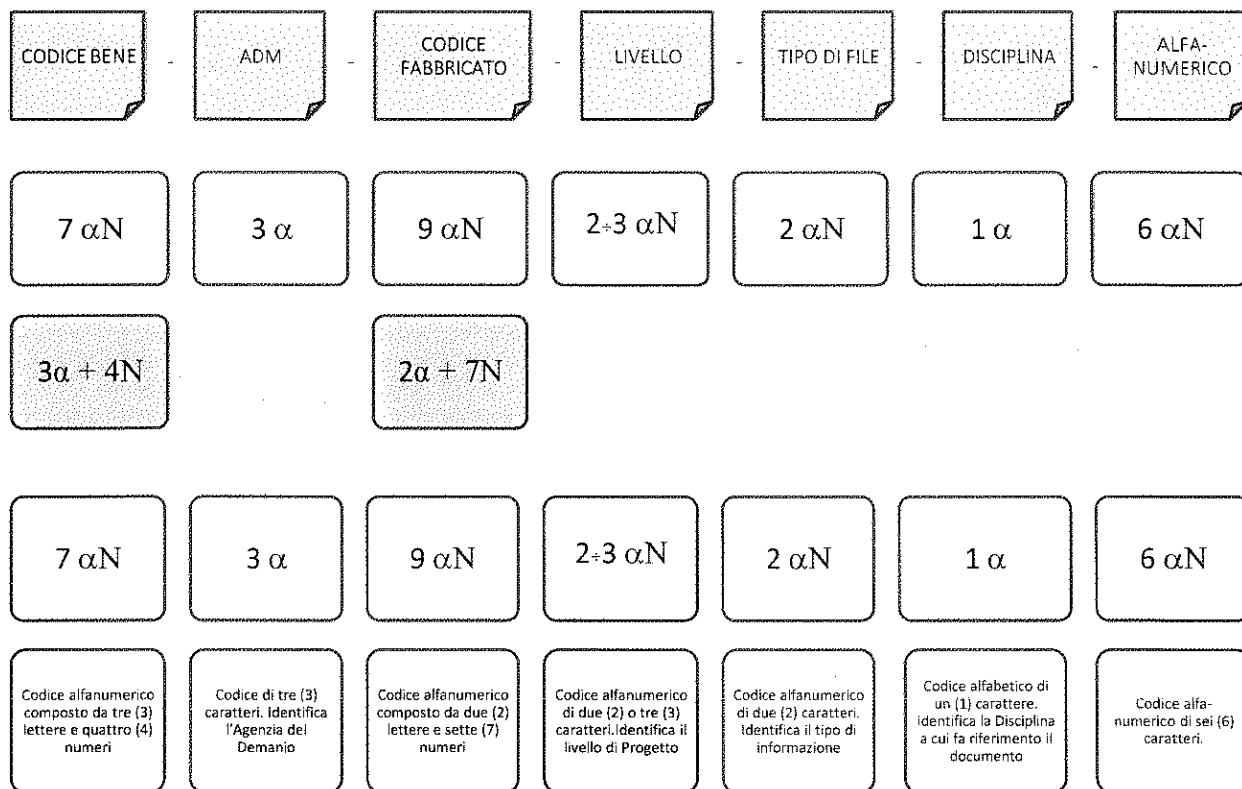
CODICE BENE - ADM - CODICE FABBRICATO - LIVELLO - TIPO DI FILE - DISCIPLINA - ALFA-NUMERICO

$7\ \alpha N$

$3\ \alpha$

$9\ \alpha N$

$2 \div 3\ \alpha N$

$2\ \alpha N$

$1\ \alpha$

$6\ \alpha N$

$3\alpha + 4N$

$2\alpha + 7N$

$7\ \alpha N$

$3\ \alpha$

$9\ \alpha N$

$2 \div 3\ \alpha N$

$2\ \alpha N$

$1\ \alpha$

$6\ \alpha N$

Codice alfanumerico composto da tre (3) lettere e quattro (4) numeri

Codice di tre (3) caratteri. Identifica l'Agenzia del Demanio

Codice alfanumerico composto da due (2) lettere e sette (7) numeri

Codice alfanumerico di due (2) o tre (3) caratteri.Identifica il livello di Progetto

Codice alfanumerico di due (2) caratteri. Identifica il tipo di informazione

Codice alfabetico di un (1) carattere. Identifica la Disciplina a cui fa riferimento il documento

Codice alfanumerico di sei (6) caratteri.